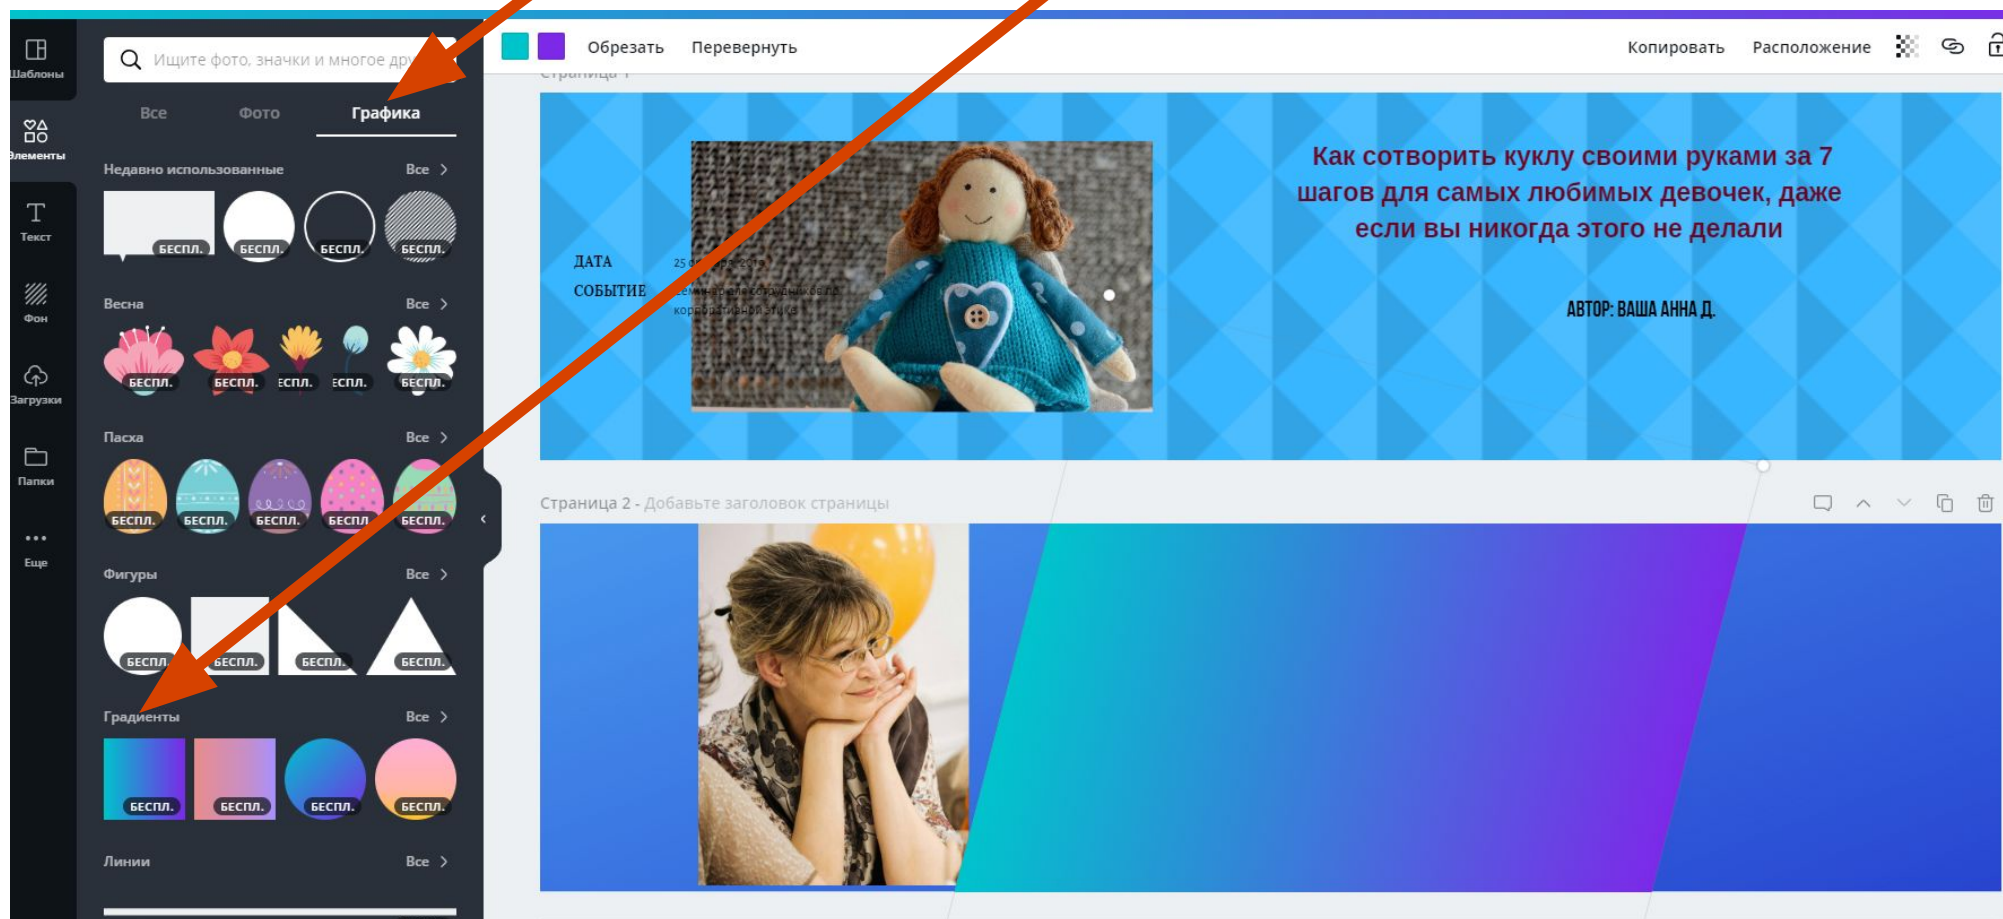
Шаблоны
Элементы
Текст
Фон
Загрузки
Папки
Еще

Ищите фото, значки и многое др

Все Фото Графика

Недавно использованные Все
БЕСПЛ. БЕСПЛ. БЕСПЛ. БЕСПЛ.

Весна Все
БЕСПЛ. БЕСПЛ. ЕСПЛ. ЕСПЛ. БЕСПЛ.

Пасха Все
БЕСПЛ. БЕСПЛ. БЕСПЛ. БЕСПЛ. БЕСПЛ.

Фигуры Все
БЕСПЛ. БЕСПЛ. БЕСПЛ. БЕСПЛ.

Градиенты Все
БЕСПЛ. БЕСПЛ. БЕСПЛ. БЕСПЛ.

Линии Все

Обрезать Перевернуть Копировать Расположение

Страница 1

ДАТА 25 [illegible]
СОБЫТИЕ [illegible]

Как сотворить куклу своими руками за 7 шагов для самых любимых девочек, даже если вы никогда этого не делали

АВТОР: ВАША АННА Д.

Страница 2 - Добавьте заголовок страницы